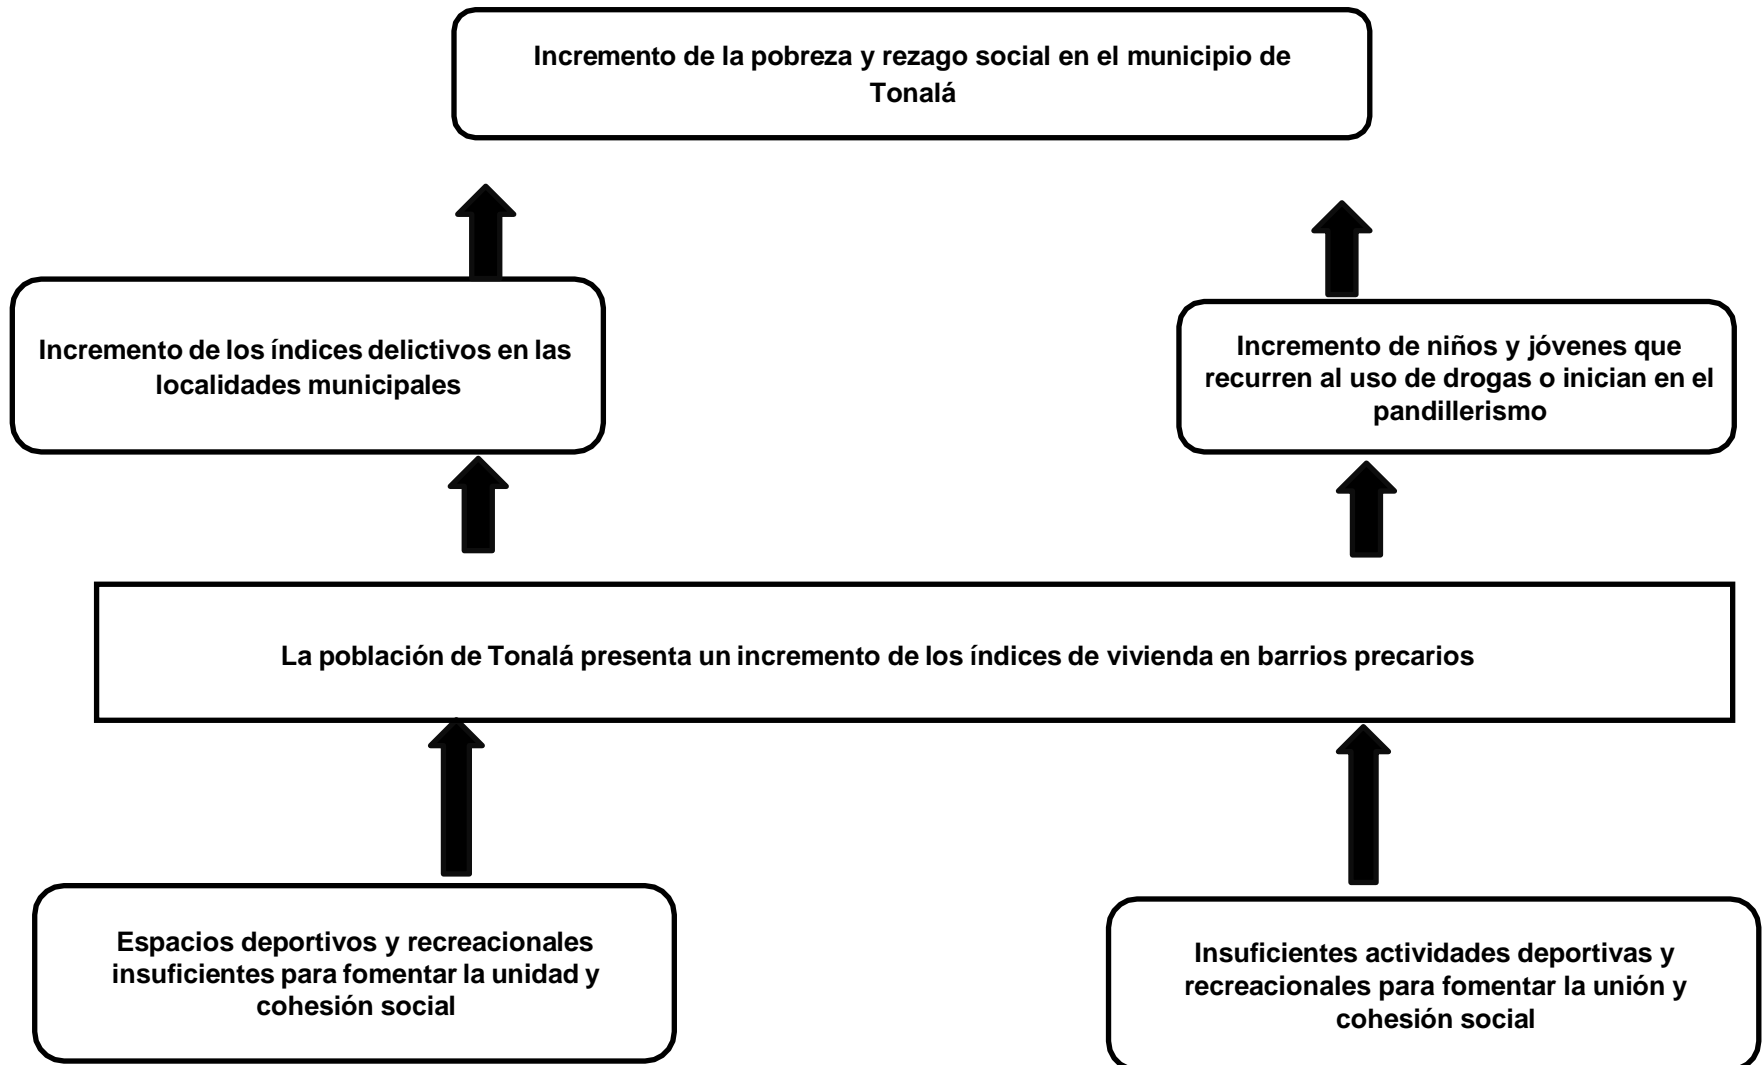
Incremento de la pobreza y rezago social en el municipio de Tonalá

Incremento de los índices delictivos en las localidades municipales

Incremento de niños y jóvenes que recurren al uso de drogas o inician en el pandillerismo

La población de Tonalá presenta un incremento de los índices de vivienda en barrios precarios

Espacios deportivos y recreacionales insuficientes para fomentar la unidad y cohesión social

Insuficientes actividades deportivas y recreacionales para fomentar la unión y cohesión social